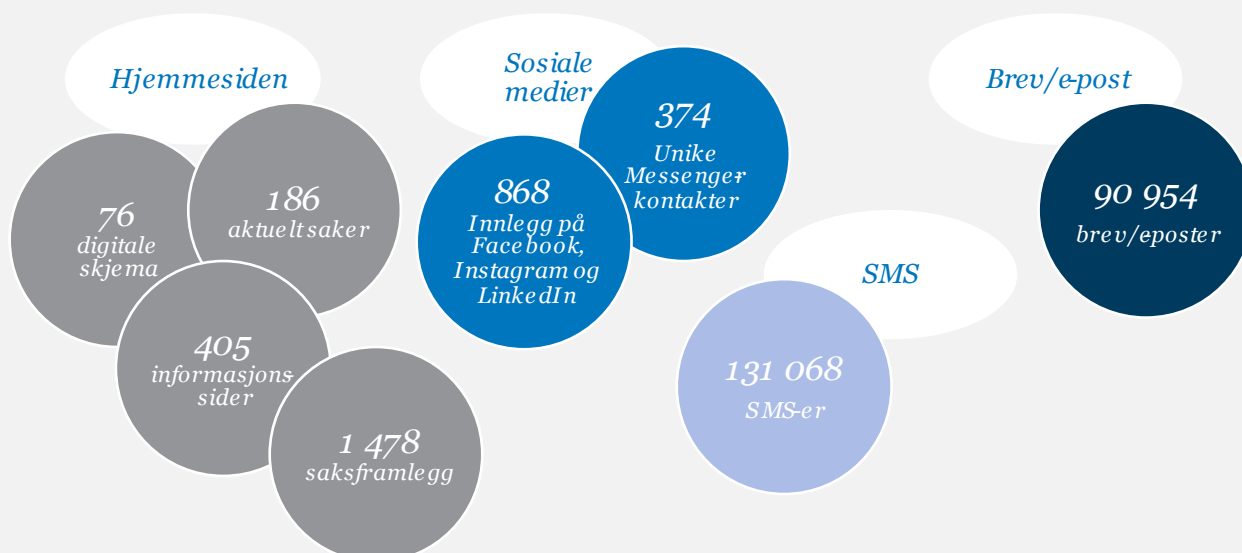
Hjemmesiden

76
digitale skjema

186
aktueltsaker

405
informasjonssider

1 478
saksframlegg

Sosiale medier

868
Innlegg på Facebook, Instagram og LinkedIn

374
Unike Messengerkontakter

SMS

131 068
SMS-er

Brev/e-post

90 954
brev/eposter